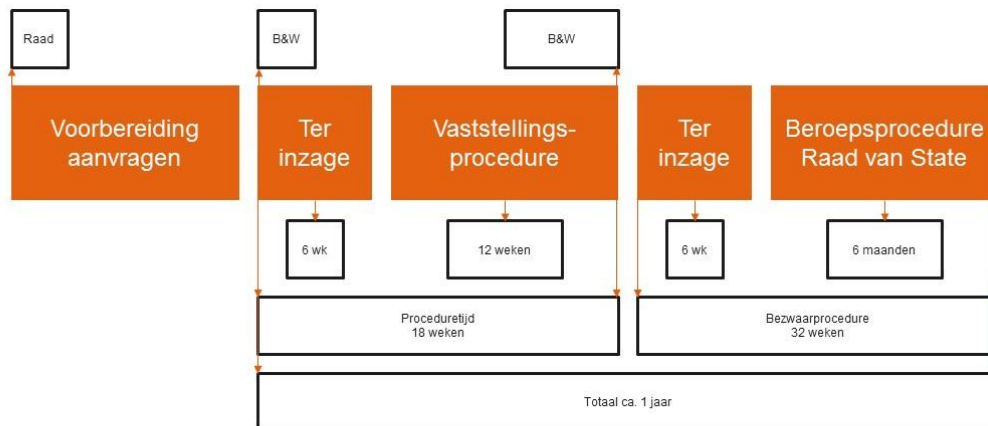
Raad

B&W

B&W

Voorbereiding aanvragen

Ter inzage

Vaststellings-procedure

Ter inzage

Beroepsprocedure Raad van State

6 wk

12 weken

6 wk

6 maanden

Proceduretijd
18 weken

Bezwaarprocedure
32 weken

Totaal ca. 1 jaar